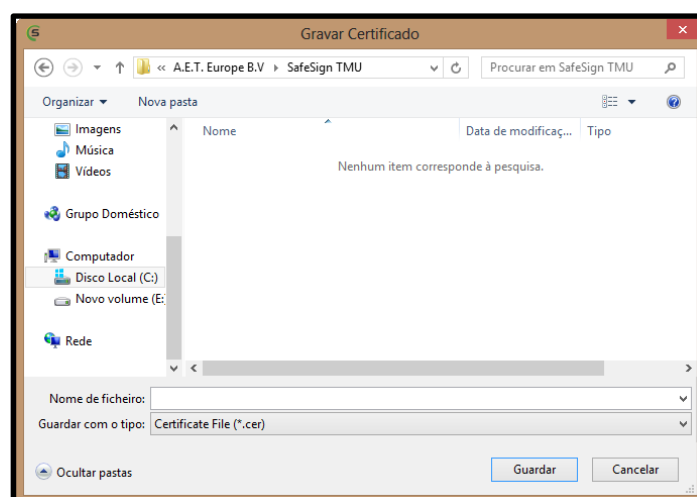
Gravar Certificado

« A.E.T. Europe B.V › SafeSign TMU

Procurar em SafeSign TMU

Organizar ▾ Nova pasta

Imagens
Música
Vídeos

Grupo Doméstico

Computador
Disco Local (C:)
Novo volume (E:

Rede

| Nome | Data de modificaç... | Tipo |
|---|---|---|

Nenhum item corresponde à pesquisa.

Nome de ficheiro:

Guardar com o tipo: Certificate File (*.cer)

Ocultar pastas

Guardar Cancelar